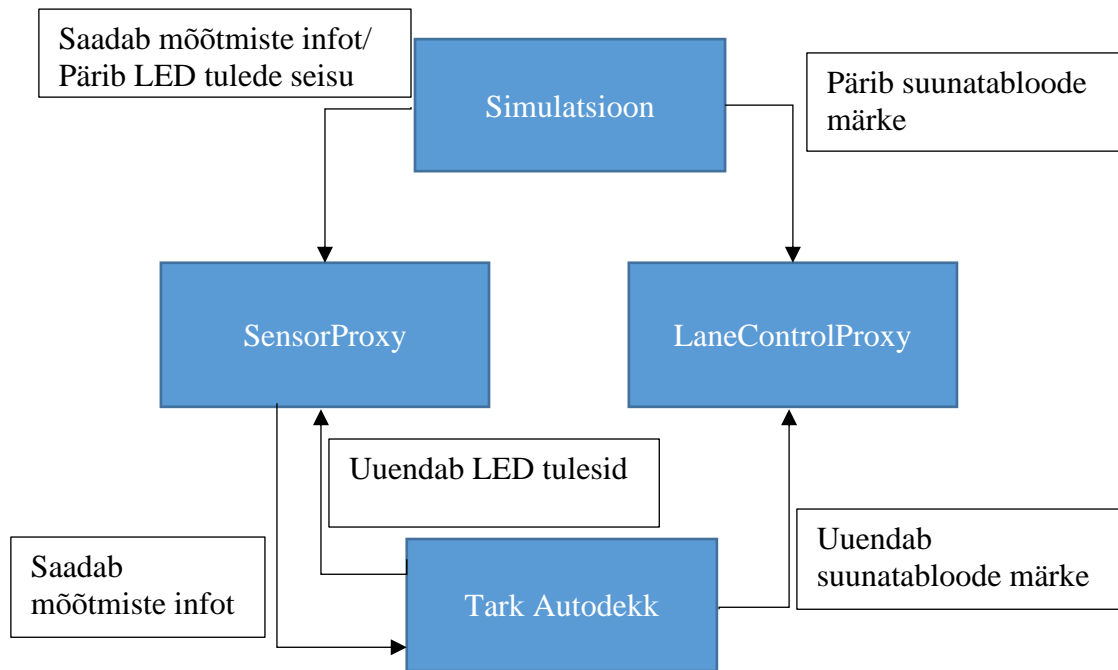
Saadab mõõtmiste infot/ Päris LED tulede seisu

Simulatsioon

Päris suunatabloode märke

SensorProxy

LaneControlProxy

Uuendab LED tulesid

Saadab mõõtmiste infot

Uuendab suunatabloode märke

Tark Autodekk